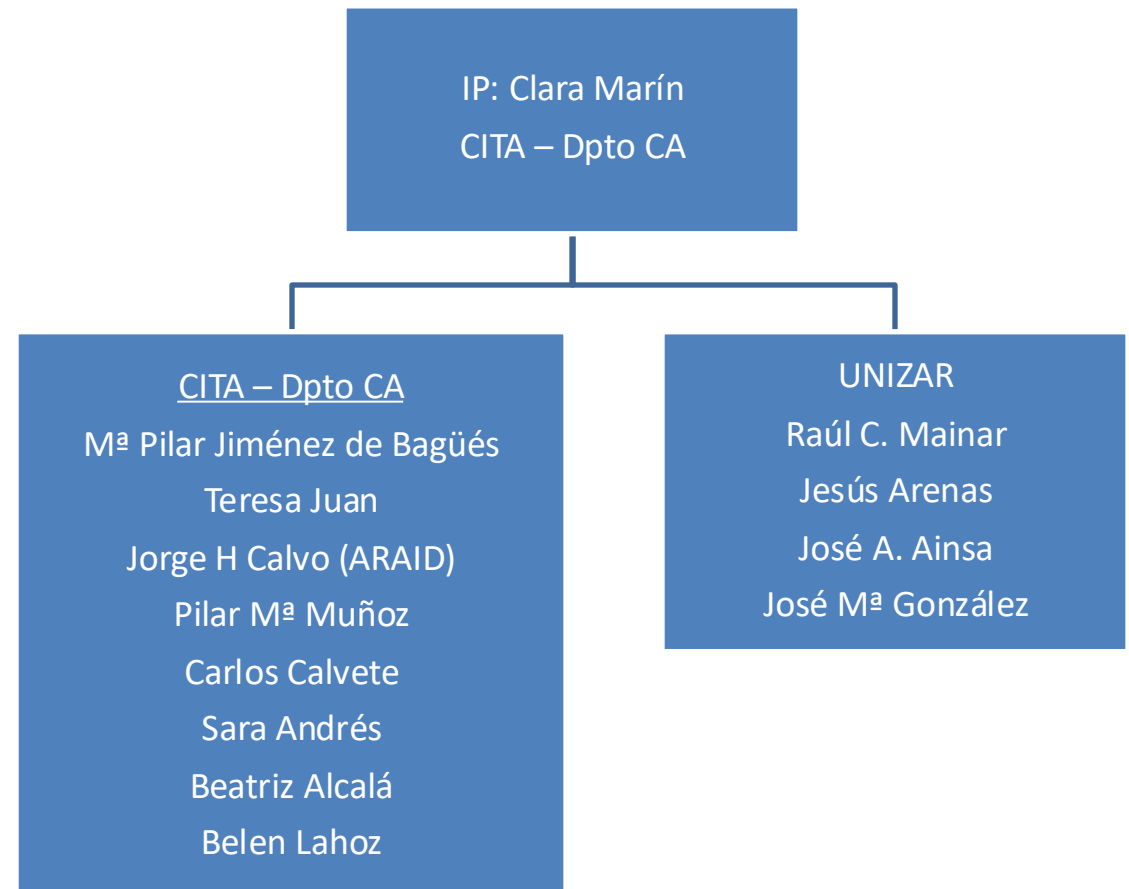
IP: Clara Marín
CITA – Dpto CA

CITA – Dpto CA
Mª Pilar Jiménez de Bagüés
Teresa Juan
Jorge H Calvo (ARAID)
Pilar Mª Muñoz
Carlos Calvete
Sara Andrés
Beatriz Alcalá
Belen Lahoz

UNIZAR
Raúl C. Mainar
Jesús Arenas
José A. Ainsa
José Mª González